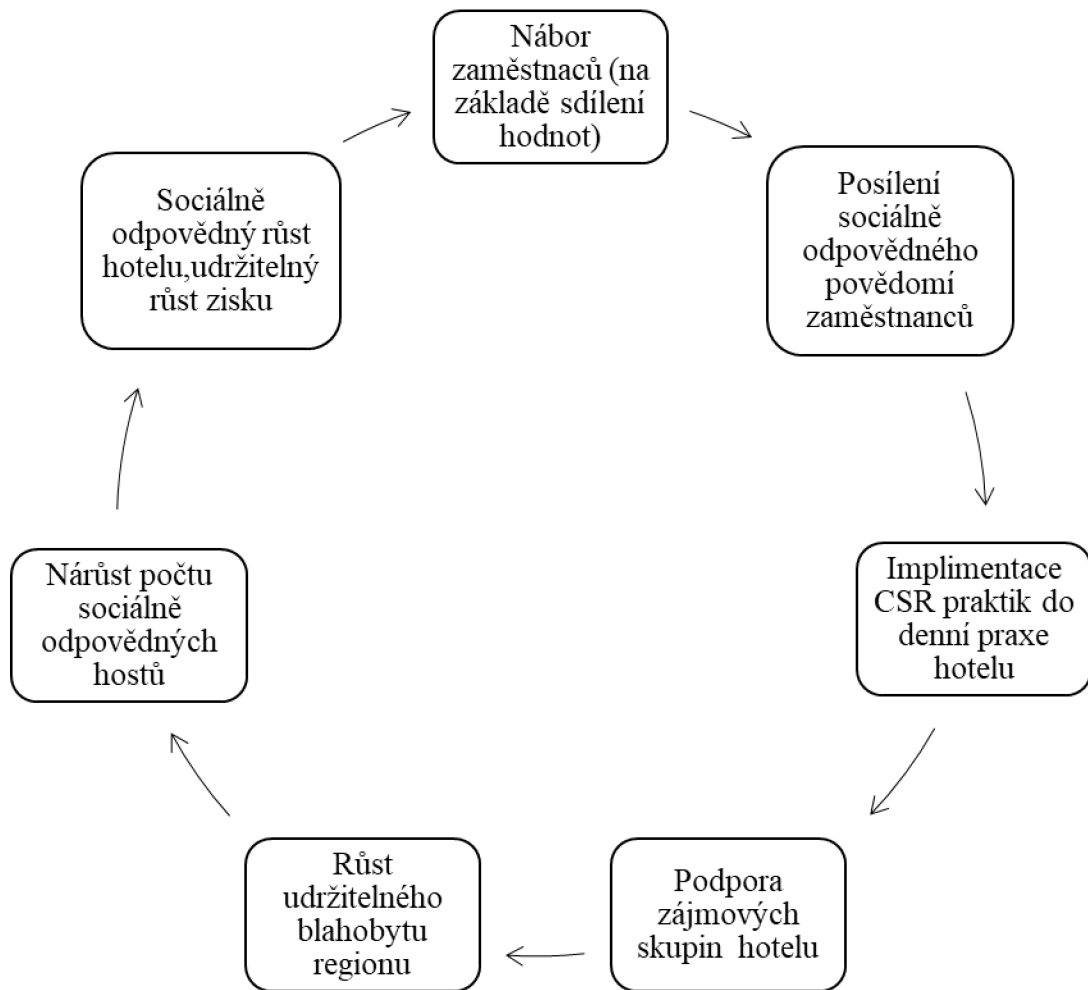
Nábor zaměstnaců (na základě sdílení hodnot)

Posílení sociálně odpovědného povědomí zaměstnanců

Implimentace CSR praktik do denní praxe hotelu

Podpora zájmových skupin hotelu

Růst udržitelného blahobytu regionu

Nárůst počtu sociálně odpovědných hostů

Sociálně odpovědný růst hotelu,udržitelný růst zisku